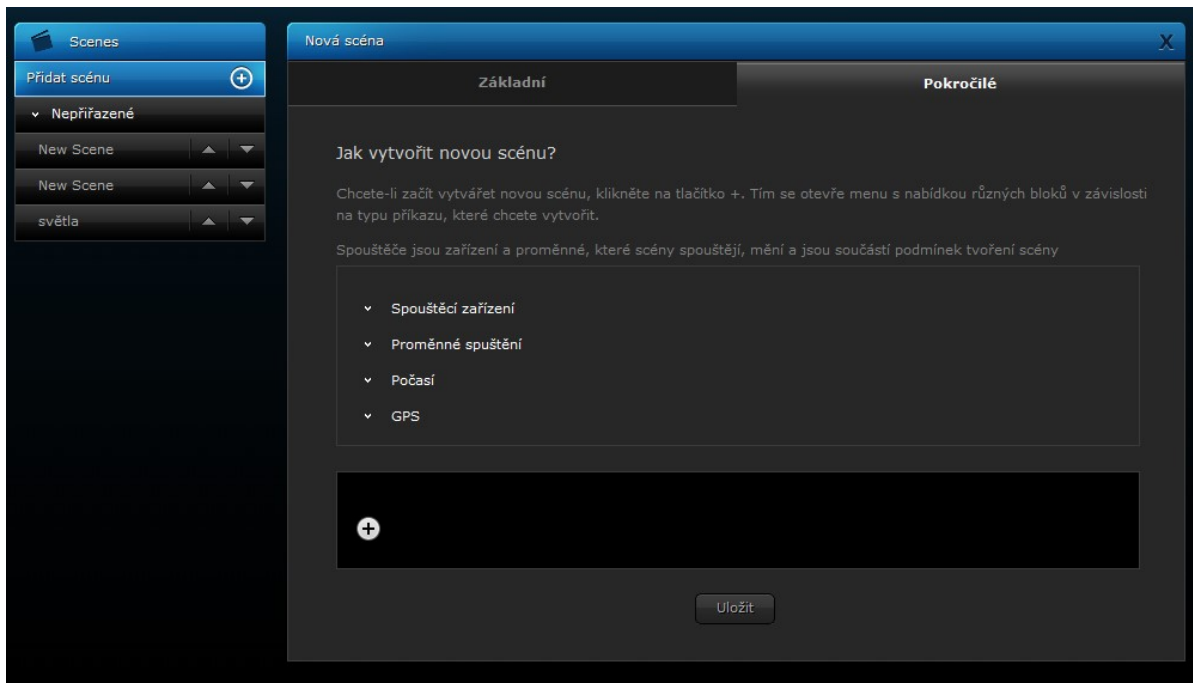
Scenes

Přidat scénu

Nepřiřazené

New Scene

New Scene

světla

Nová scéna

X

Základní

Pokročilé

Jak vytvořit novou scénu?

Chcete-li začít vytvářet novou scénu, klikněte na tlačítko +. Tím se otevře menu s nabídkou různých bloků v závislosti na typu příkazu, které chcete vytvořit.

Spouštěče jsou zařízení a proměnné, které scény spouštějí, mění a jsou součástí podmínek tvoření scény

Spouštěcí zařízení

Proměnné spuštění

Počasí

GPS

Uložit